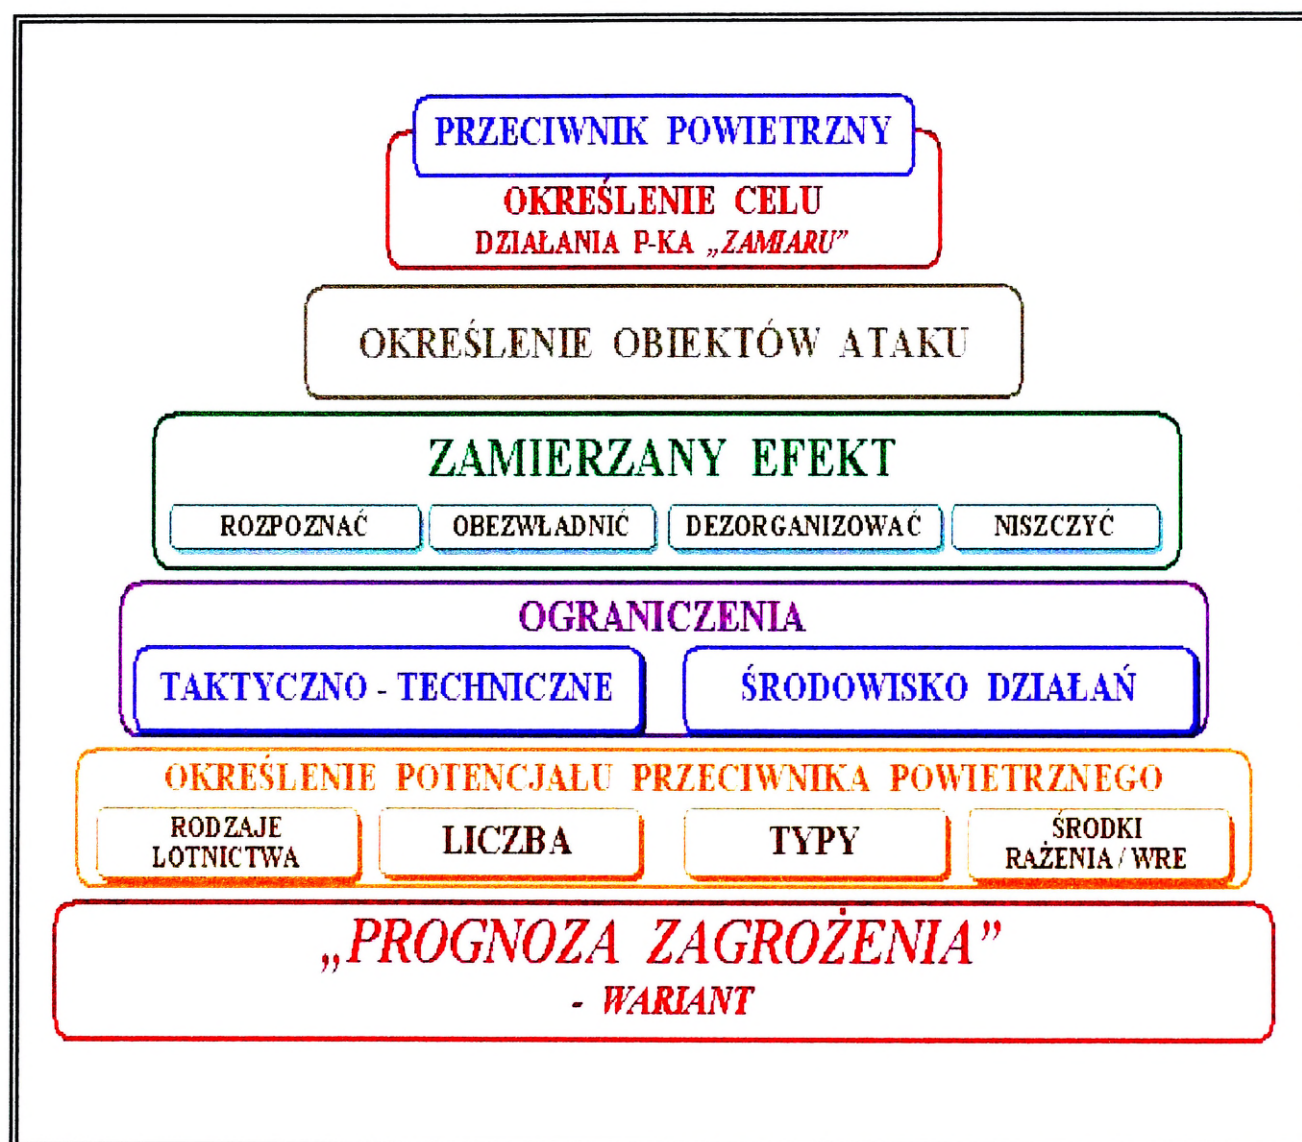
PRZECIWNIK POWIETRZNY

OKREŚLENIE CELU
DZIAŁANIA P-KA „ZAMIARU"

OKREŚLENIE OBIEKTÓW ATAKU

ZAMIERZANY EFEKT

ROZPOZNAĆ | OBEZWŁADNIĆ | DEZORGANIZOWAĆ | NISZCZYĆ

OGRANICZENIA

TAKTYCZNO - TECHNICZNE | ŚRODOWISKO DZIAŁAŃ

OKREŚLENIE POTENCJAŁU PRZECIWNIKA POWIETRZNEGO

RODZAJE LOTNICTWA | LICZBA | TYPY | ŚRODKI RAŻENIA / WRE

„PROGNOZA ZAGROŻENIA"
- WARIANT